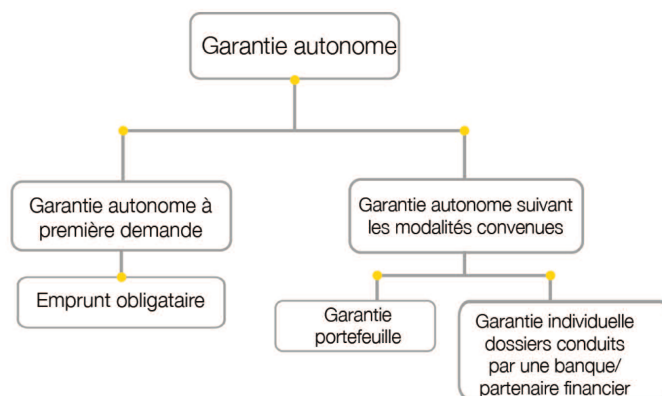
Garantie autonome

Garantie autonome à première demande

Emprunt obligataire

Garantie autonome suivant les modalités convenues

Garantie portefeuille

Garantie individuelle dossiers conduits par une banque/ partenaire financier